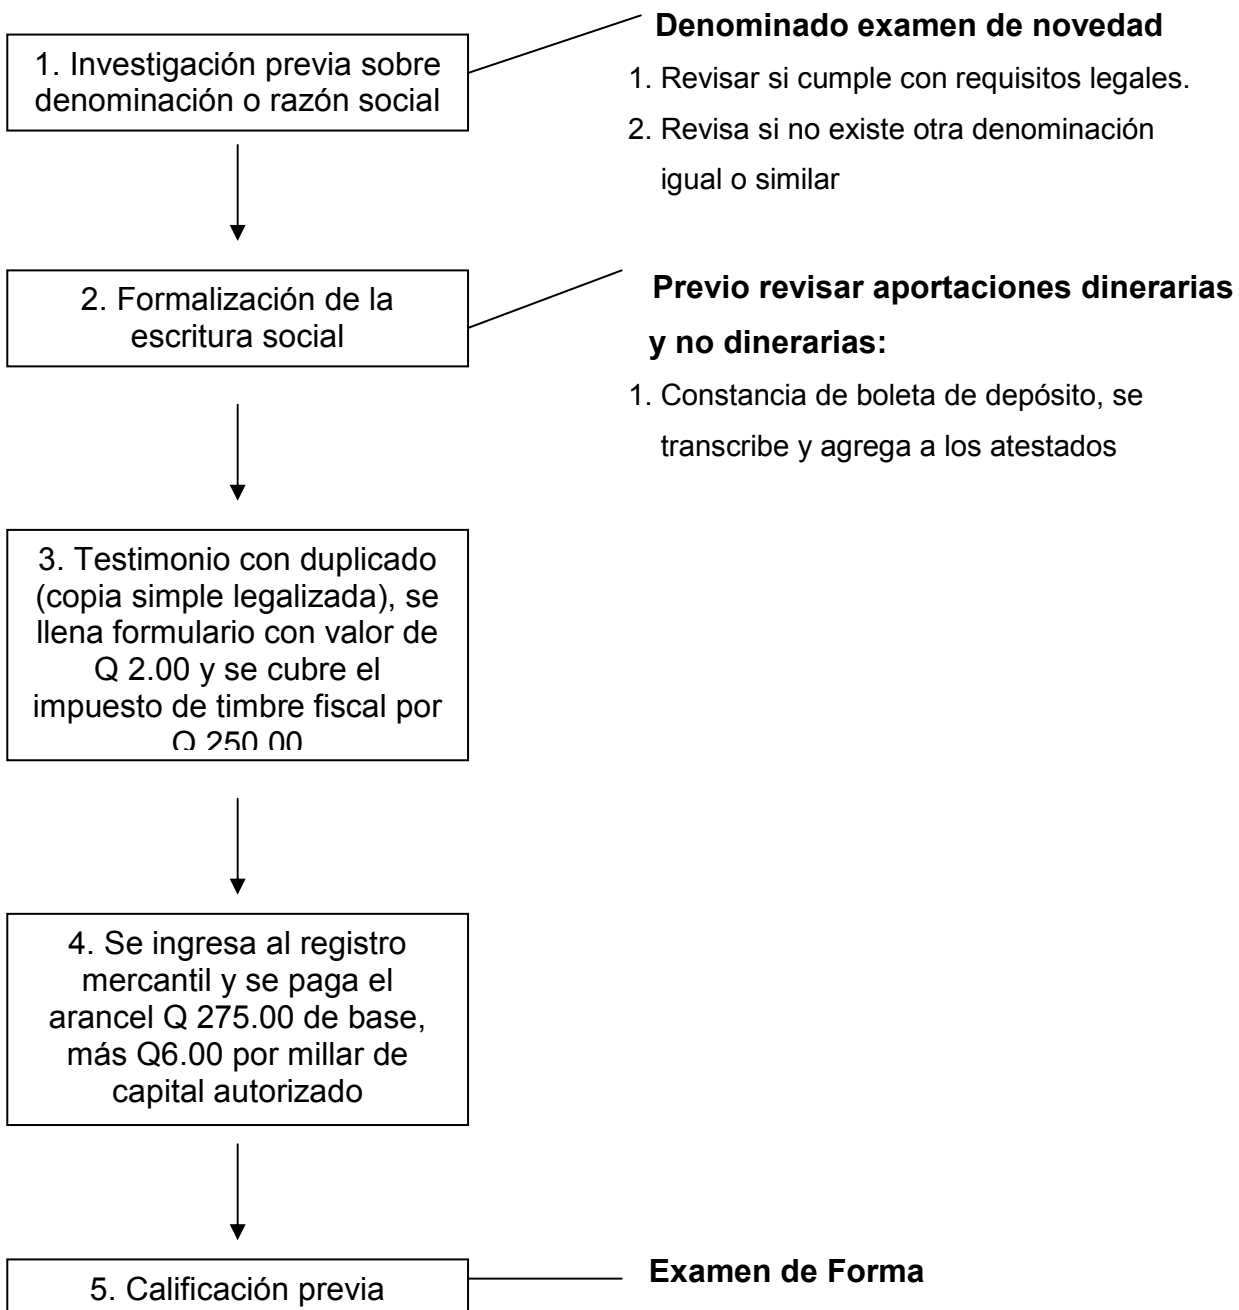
1. Investigación previa sobre denominación o razón social

Denominado examen de novedad

1. Revisar si cumple con requisitos legales.

2. Revisa si no existe otra denominación igual o similar

2. Formalización de la escritura social

Previo revisar aportaciones dinerarias y no dinerarias:

1. Constancia de boleta de depósito, se transcribe y agrega a los atestados

3. Testimonio con duplicado (copia simple legalizada), se llena formulario con valor de Q 2.00 y se cubre el impuesto de timbre fiscal por Q 250.00

4. Se ingresa al registro mercantil y se paga el arancel Q 275.00 de base, más Q6.00 por millar de capital autorizado

5. Calificación previa

Examen de Forma